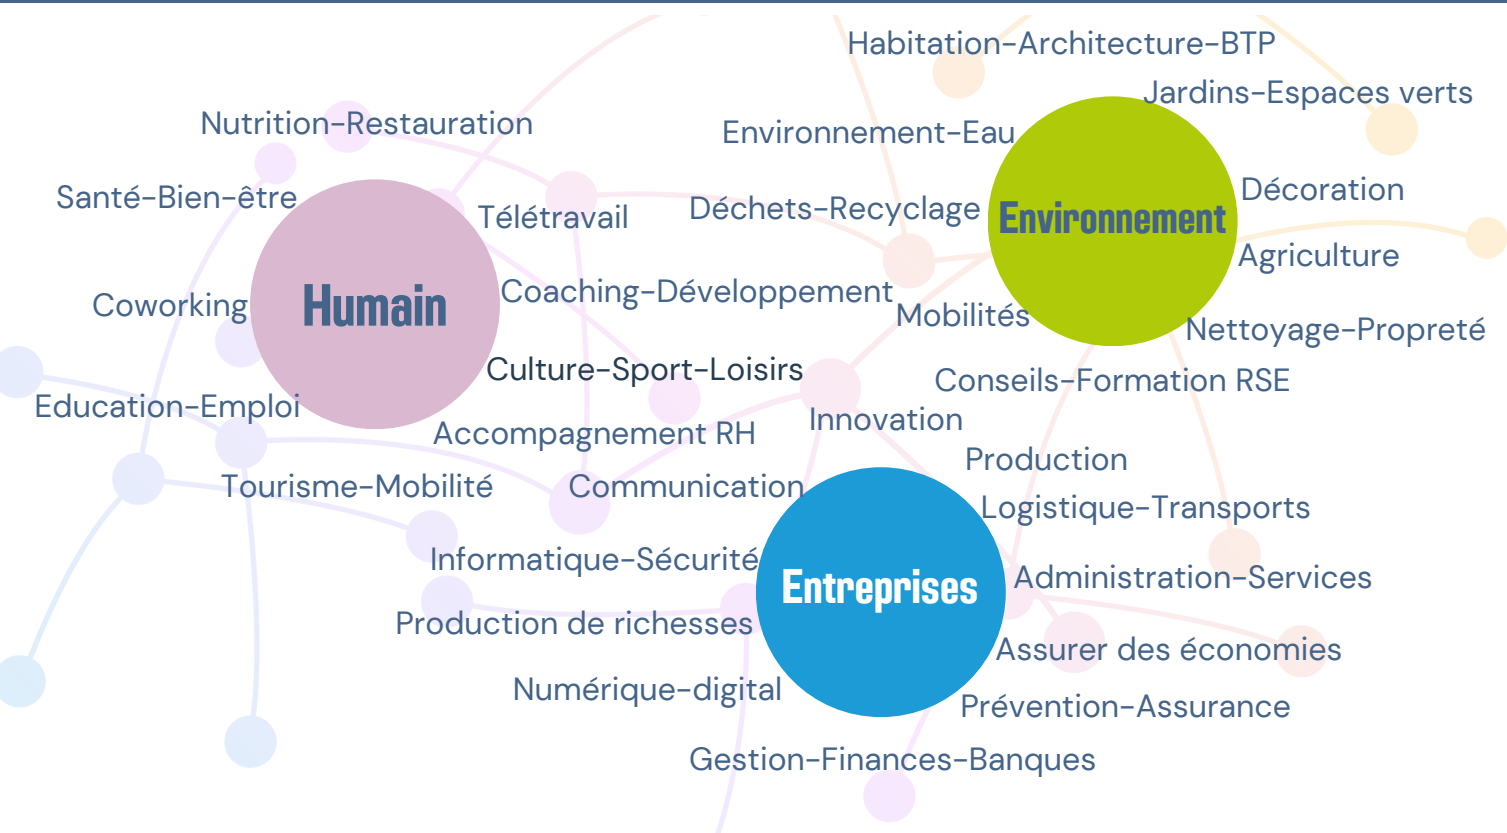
Habitation-Architecture-BTP
Jardins-Espaces verts
Nutrition-Restauration
Environnement-Eau
Santé-Bien-être
Télétravail
Déchets-Recyclage
Environnement
Décoration
Agriculture
Coworking
Humain
Coaching-Développement
Mobilités
Nettoyage-Propreté
Culture-Sport-Loisirs
Conseils-Formation RSE
Education-Emploi
Innovation
Accompagnement RH
Production
Tourisme-Mobilité
Communication
Logistique-Transports
Informatique-Sécurité
Entreprises
Administration-Services
Production de richesses
Assurer des économies
Numérique-digital
Prévention-Assurance
Gestion-Finances-Banques